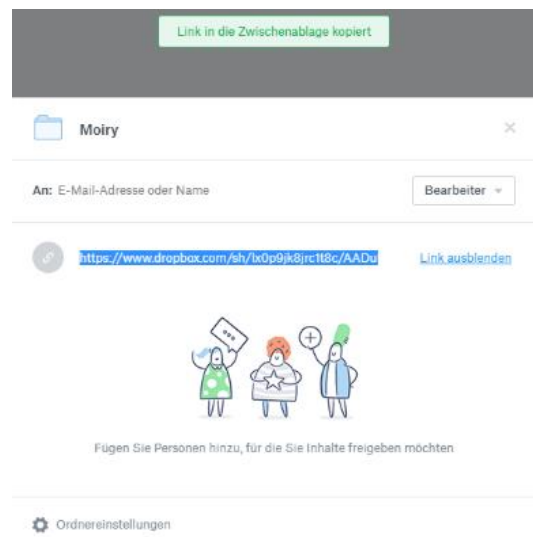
Link in die Zwischenablage kopiert

Moiry

×

An: E-Mail-Adresse oder Name

Bearbeiter

https://www.dropbox.com/sh/lx0p9jk8jrc1t8c/AADu

Link ausblenden

Fügen Sie Personen hinzu, für die Sie Inhalte freigeben möchten

Ordnereinstellungen